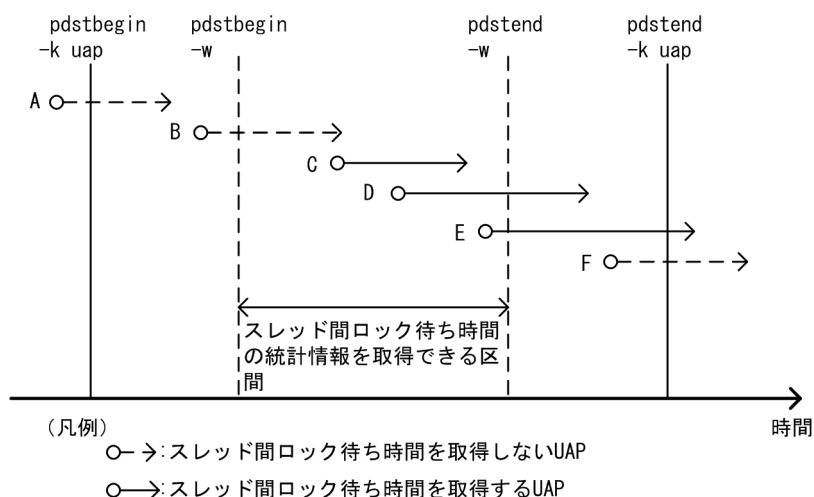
pdstbegin
-k uap

pdstbegin
-w

pdstend
-w

pdstend
-k uap

A

B

C

D

E

F

スレッド間ロック待ち時間の統計情報を取得できる区間

(凡例)

時間

○- →:スレッド間ロック待ち時間を取得しないUAP

○—→:スレッド間ロック待ち時間を取得するUAP